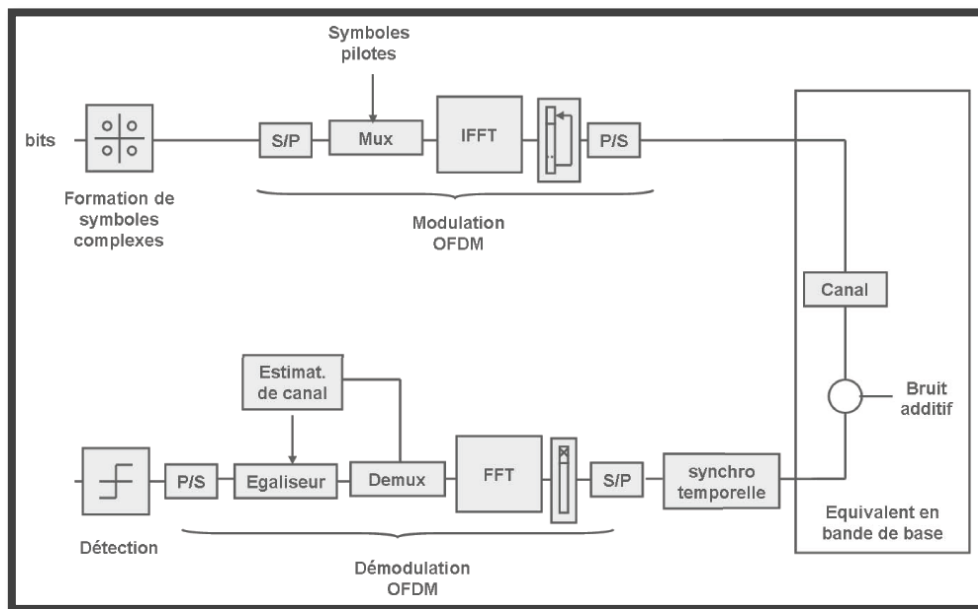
Symboles pilotes

bits

S/P

Mux

IFFT

P/S

Formation de symboles complexes

Modulation OFDM

Canal

Bruit additif

Estimat. de canal

P/S

Egaliseur

Demux

FFT

S/P

synchro temporelle

Equivalent en bande de base

Détection

Démodulation OFDM